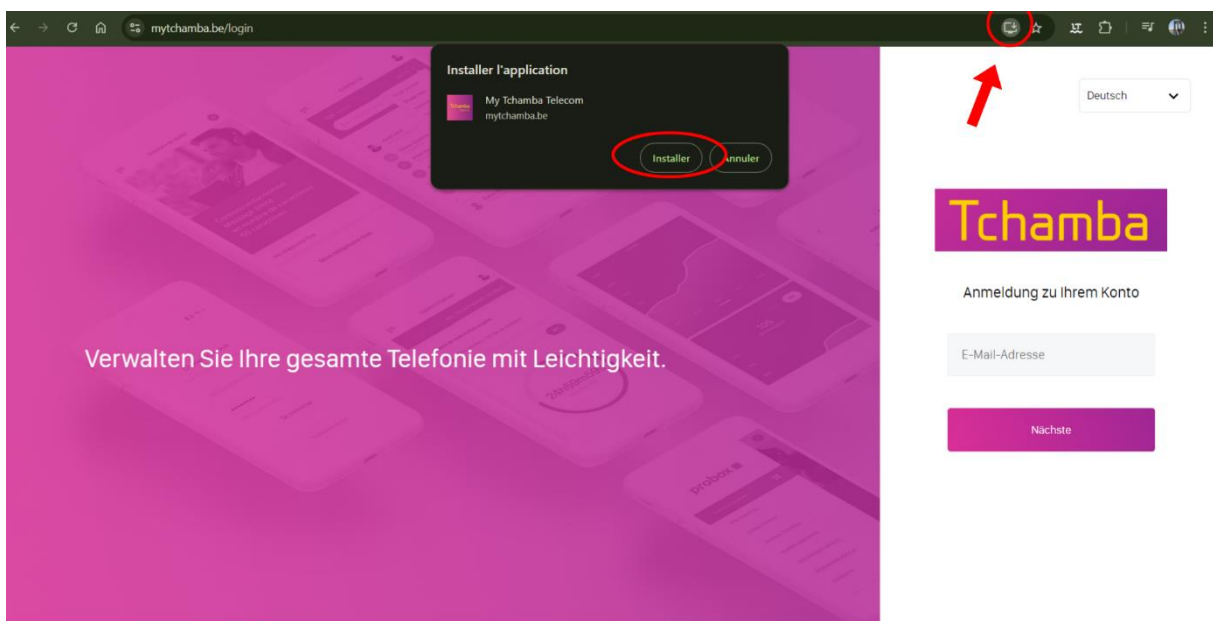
mytchamba.be/login

Installer l'application

My Tchamba Telecom
mytchamba.be

Installer
Annuler

Deutsch

Verwalten Sie Ihre gesamte Telefonie mit Leichtigkeit.

Tchamba

Anmeldung zu Ihrem Konto

E-Mail-Adresse

Nächste